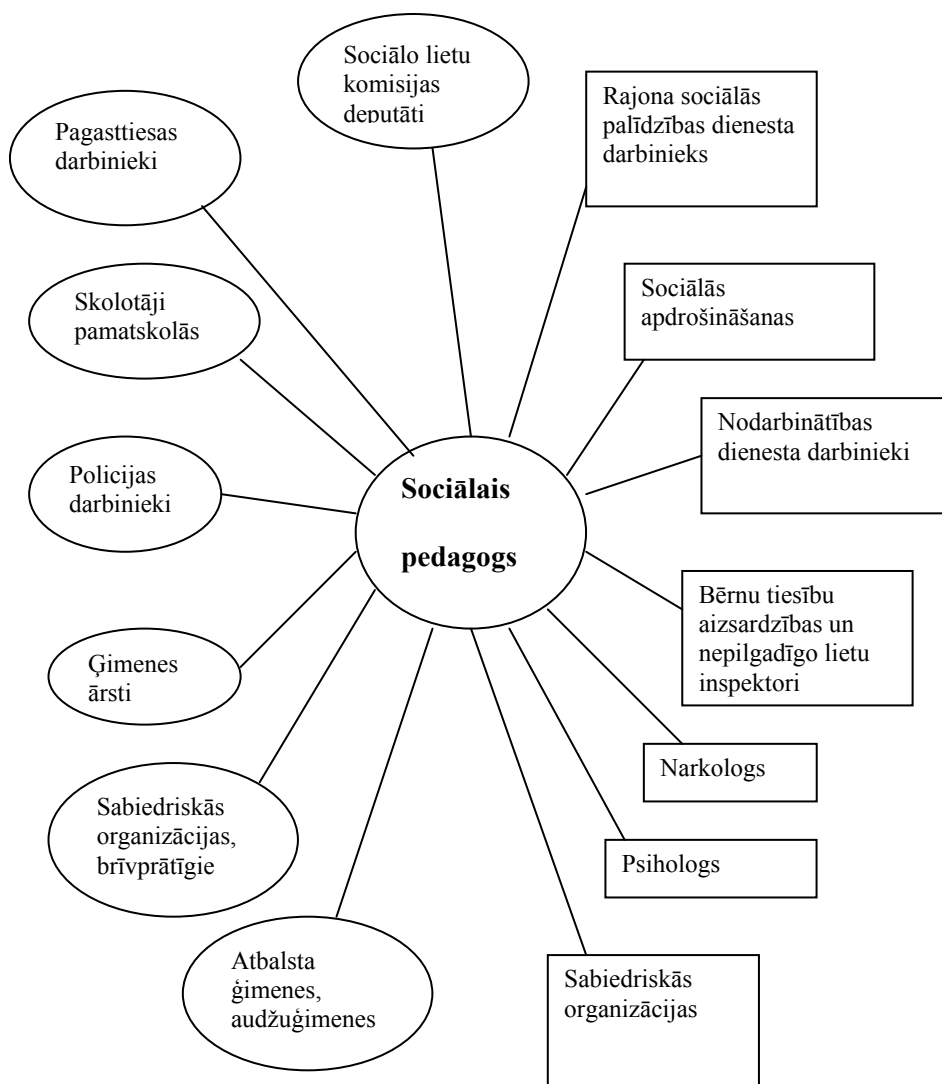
Sociālo lietu komisijas deputāti

Rajona sociālās palīdzības dienesta darbinieks

Pagasttiesas darbinieki

Skolotāji pamatskolās

Sociālās apdrošināšanas

Nodarbinātības dienesta darbinieki

Policijas darbinieki

Sociālais pedagogs

Bērnu tiesību aizsardzības un nepilgadīgo lietu inspektori

Ģimenes ārsti

Narkologs

Sabiedriskās organizācijas, brīvprātīgie

Psihologs

Atbalsta ģimenes, audžuģimenes

Sabiedriskās organizācijas